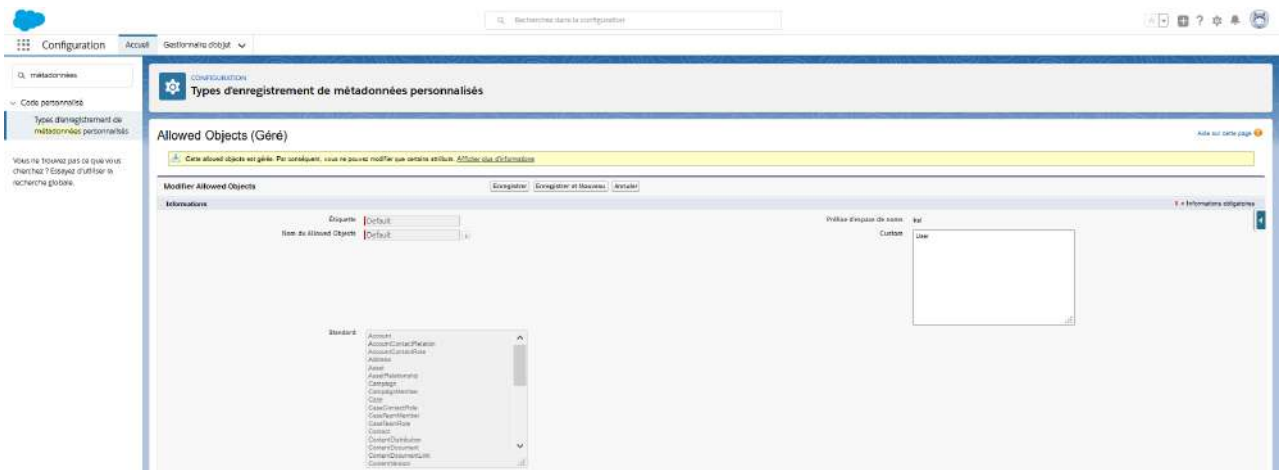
Rechercher dans la configuration

Configuration Accueil Gestionnaire d'objet

métadonnées

Code personnalisé

Types d'enregistrement de métadonnées personnalisés

Vous ne trouvez pas ce que vous cherchez ? Essayez d'utiliser la recherche globale.

CONFIGURATION
Types d'enregistrement de métadonnées personnalisés

Allowed Objects (Géré)

Aide sur cette page

Cet allowed objects est géré. Par conséquent, vous ne pouvez modifier que certains attributs. Afficher plus d'informations

Modifier Allowed Objects

Enregistrer Enregistrer et Nouveau Annuler

Informations

= Informations obligatoires

Étiquette Default

Nom de Allowed Objects Default

Préfixe d'espace de noms

Custom User

Standard Account AccountContactRelation AccountContactRole Address Asset AssetRelationship Campaign CampaignMember Case CaseContactRole CaseTeamMember CaseTeamRole Contact ContentDistribution ContentDocument ContentDocumentLink ContentVersion